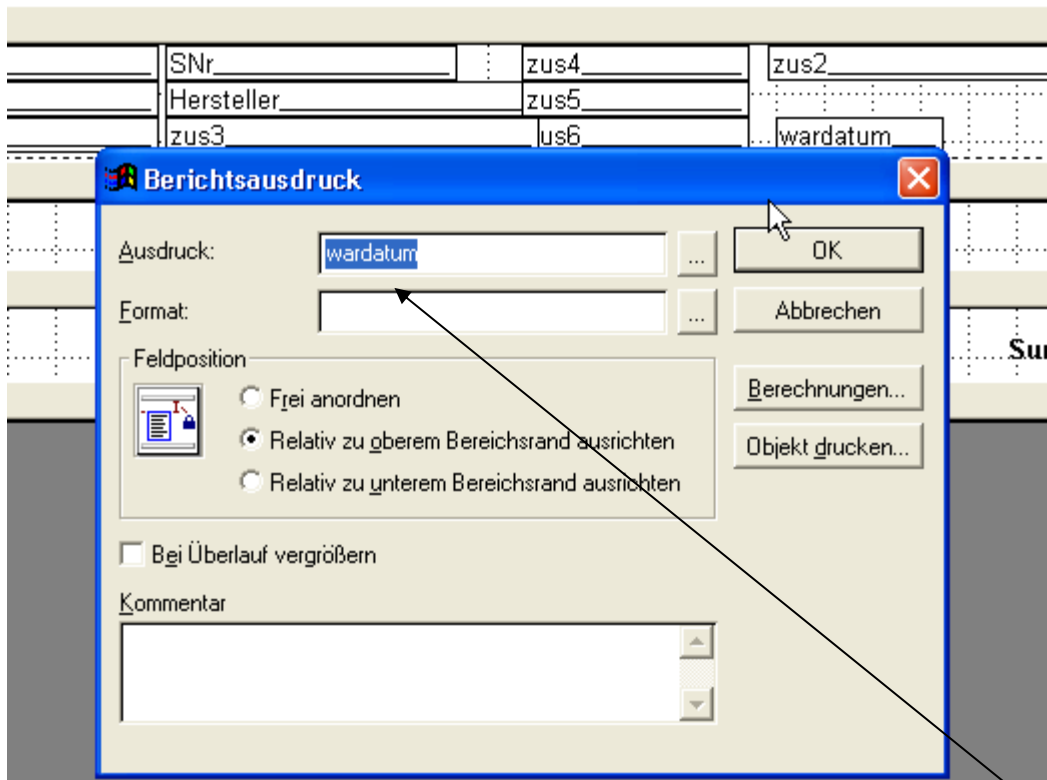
SNr
zus4
zus2
Hersteller
zus5
zus3
us6
wardatum

Berichtsausdruck

Ausdruck: wardatum ...
Format: ...
OK
Abbrechen

Feldposition
Frei anordnen
Relativ zu oberem Bereichsrand ausrichten
Relativ zu unterem Bereichsrand ausrichten

Berechnungen...
Objekt drucken...

Bei Überlauf vergrößern

Kommentar

Su